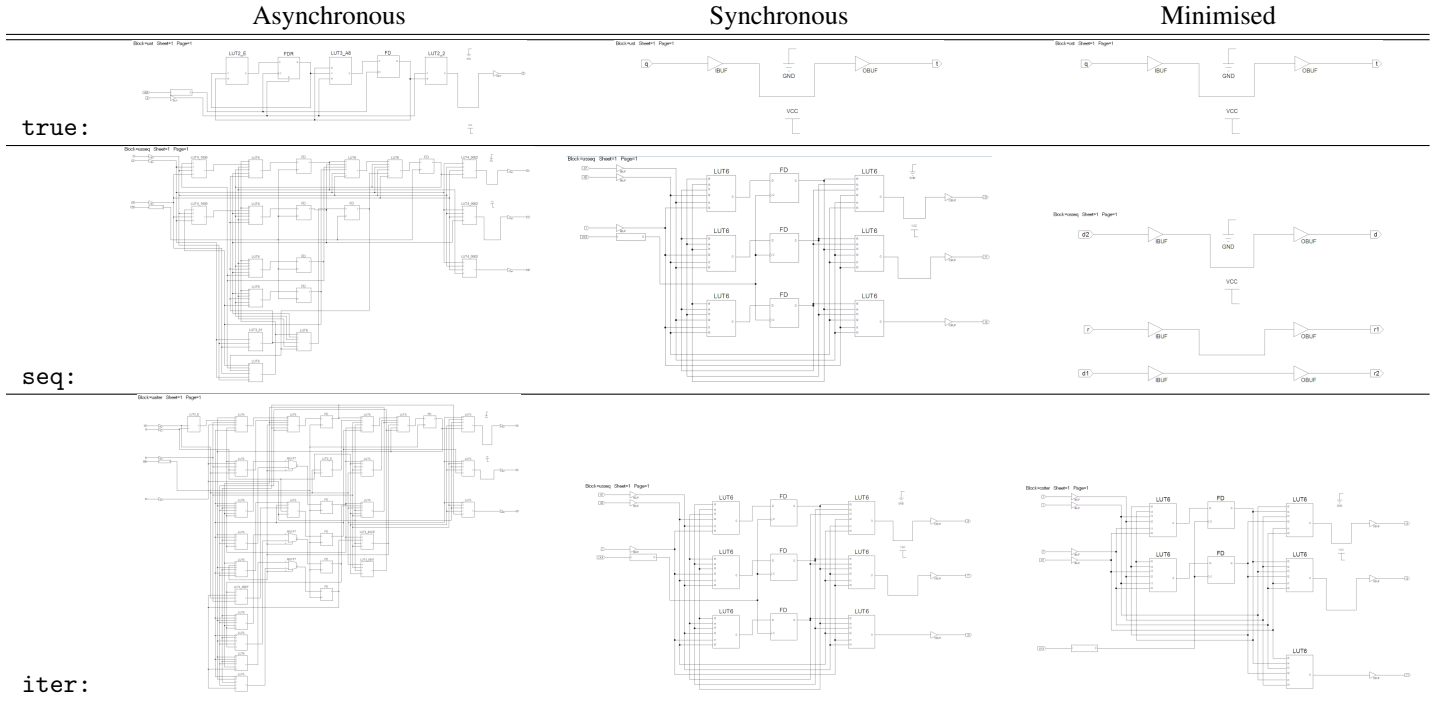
| | Asynchronous | Synchronous | Minimised |
|---|---|---|---|
| true: | Block=ust Sheet=1 Page=1 LUT2_E FDR LUT3_AS FD LUT2_2 | Block=ust Sheet=1 Page=1 q IBUF GND OBUF t VCC | Block=ust Sheet=1 Page=1 q IBUF GND OBUF t VCC |
| seq: | Block=ussseq Sheet=1 Page=1 | Block=ussseq Sheet=1 Page=1 LUT6 FD LUT6 LUT6 FD LUT6 LUT6 FD LUT6 | Block=ussseq Sheet=1 Page=1 d2 IBUF GND OBUF d VCC r IBUF OBUF r1 d1 IBUF OBUF r2 |
| iter: | Block=ustier Sheet=1 Page=1 | Block=ussseq Sheet=1 Page=1 LUT6 FD LUT6 LUT6 FD LUT6 LUT6 FD LUT6 | Block=ustier Sheet=1 Page=1 LUT6 FD LUT6 LUT6 FD LUT6 LUT6 |